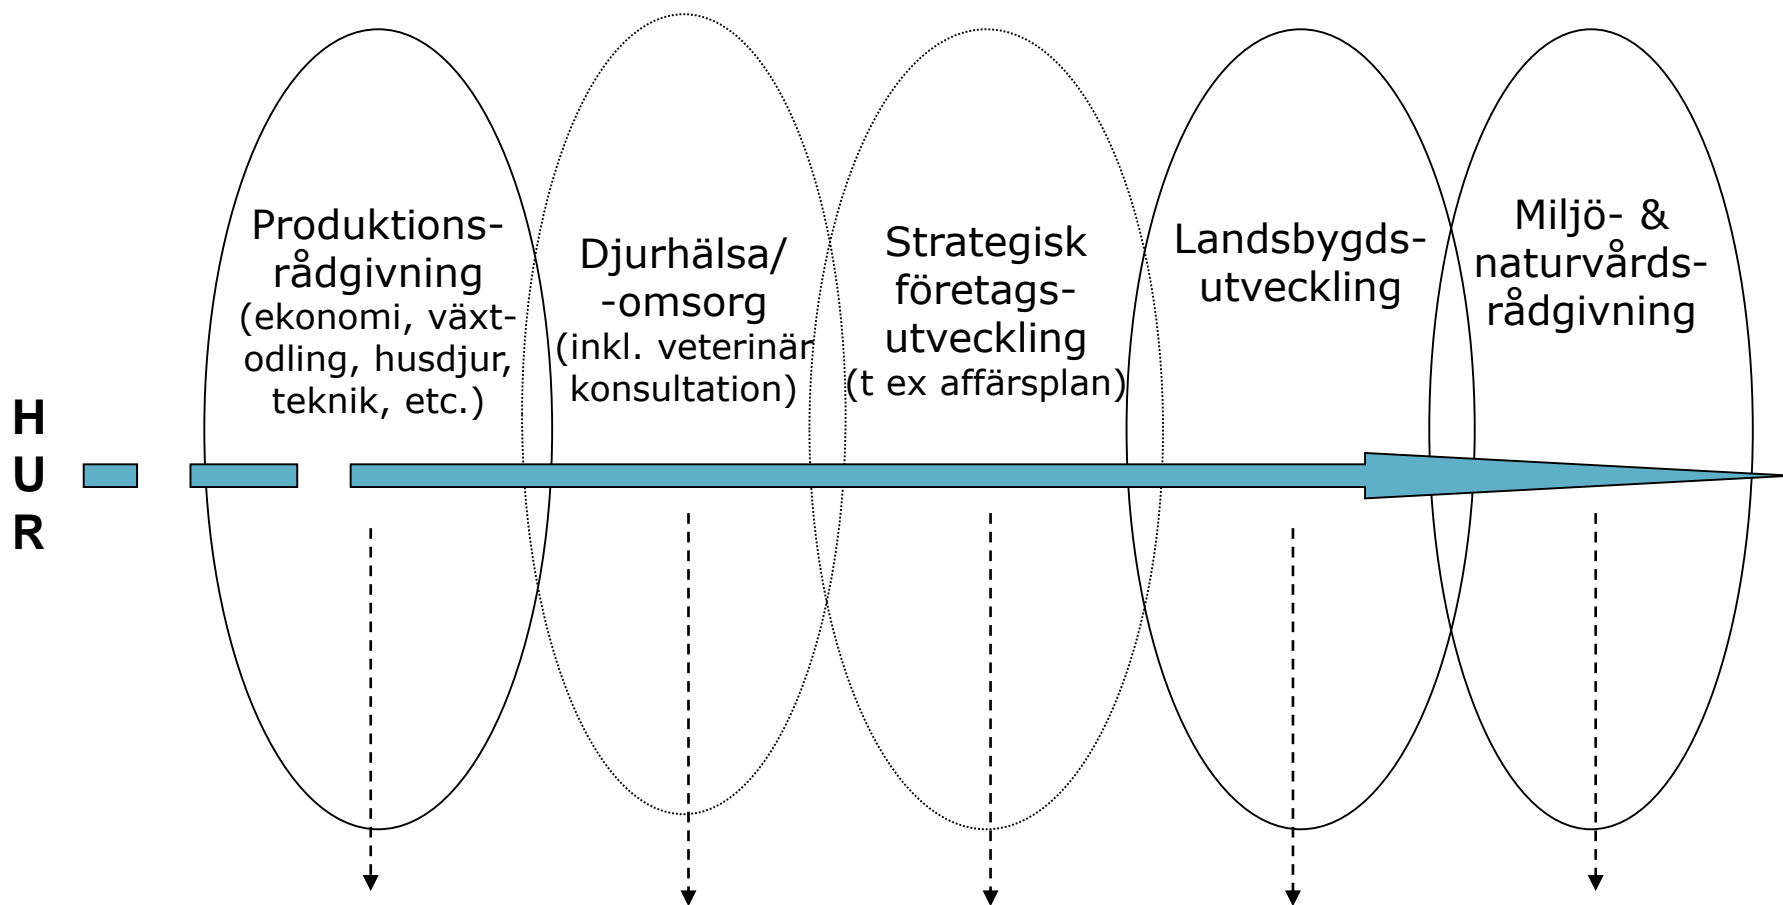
HUR

Produktionsrådgivning (ekonomi, växtodling, husdjur, teknik, etc.)

Djurhälsa/ -omsorg (inkl. veterinär konsultation)

Strategisk företagsutveckling (t ex affärsplan)

Landsbygdsutveckling

Miljö- & naturvårdsrådgivning